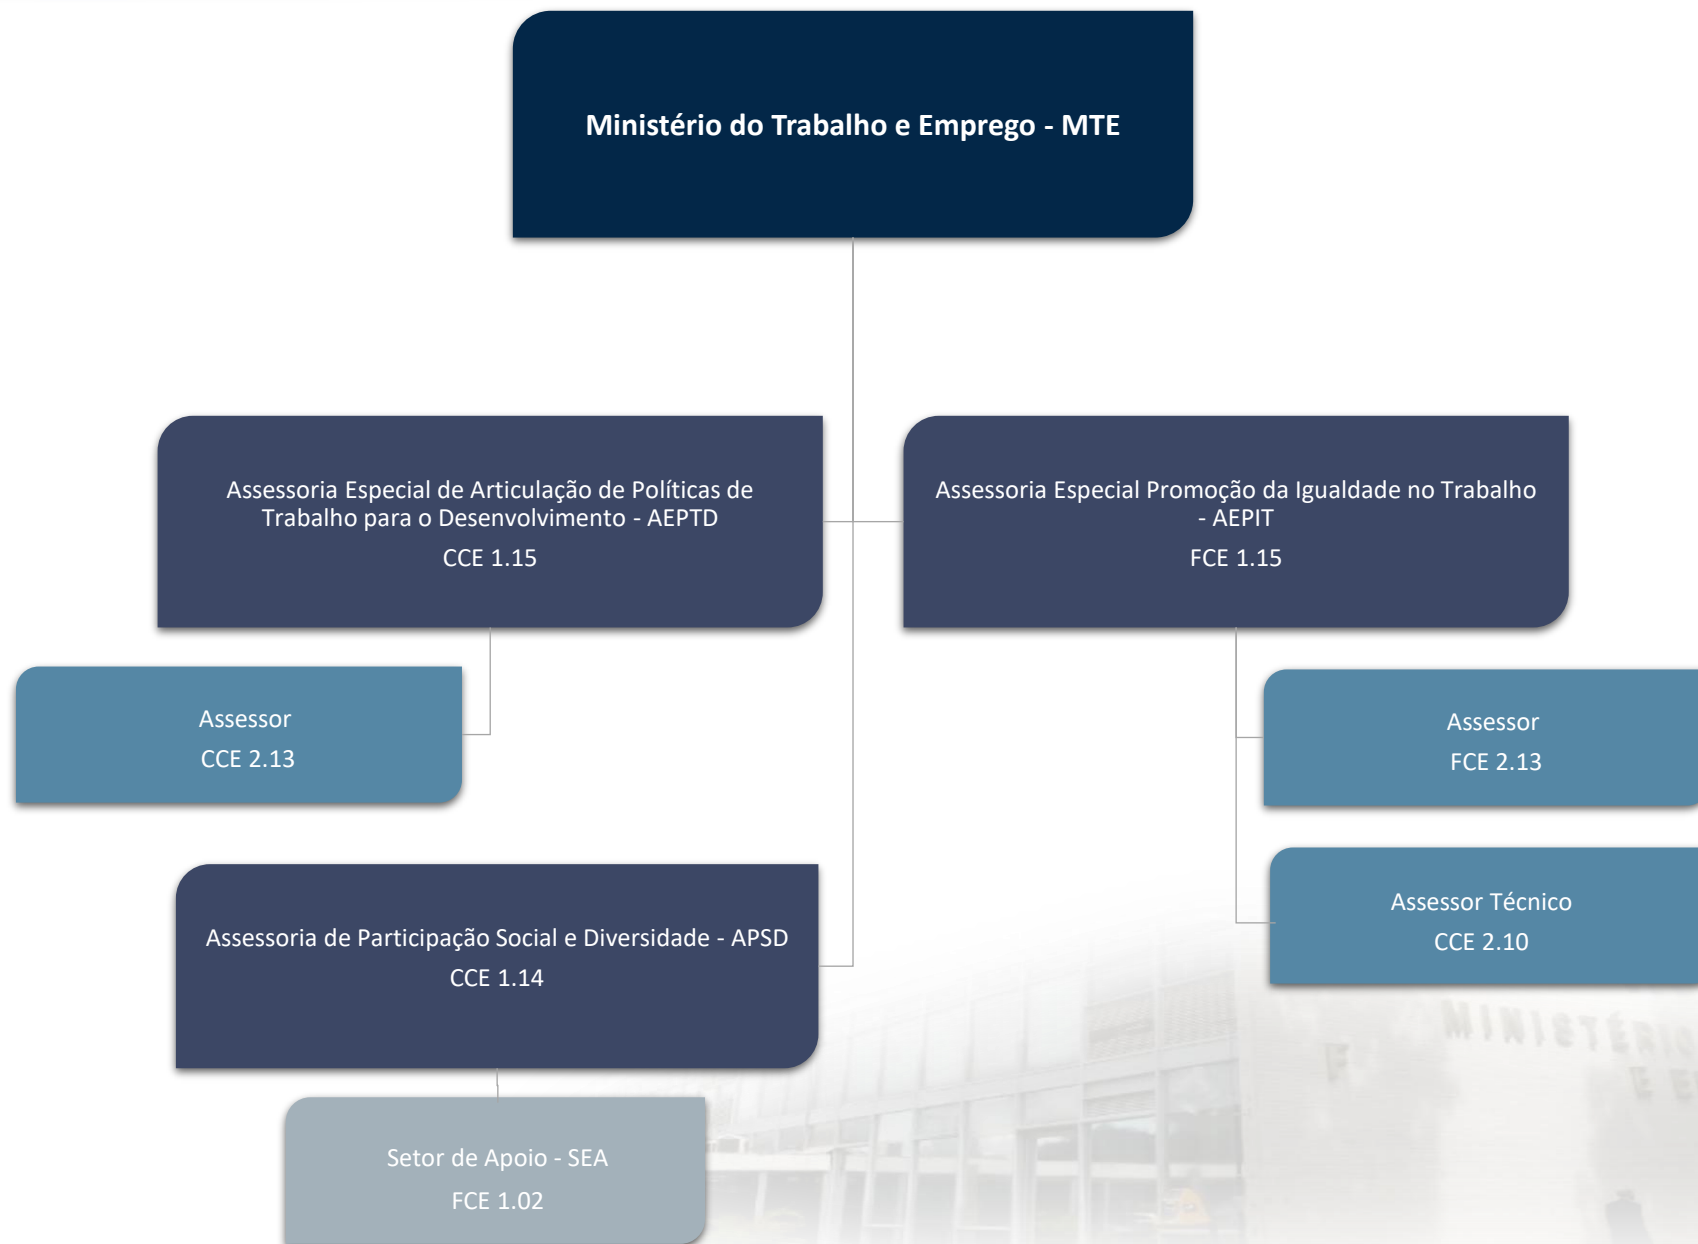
Ministério do Trabalho e Emprego - MTE

Assessoria Especial de Articulação de Políticas de Trabalho para o Desenvolvimento - AEPTD
CCE 1.15

Assessoria Especial Promoção da Igualdade no Trabalho - AEPIT
FCE 1.15

Assessor
CCE 2.13

Assessor
FCE 2.13

Assessor Técnico
CCE 2.10

Assessoria de Participação Social e Diversidade - APSD
CCE 1.14

Setor de Apoio - SEA
FCE 1.02

MINISTÉRIO